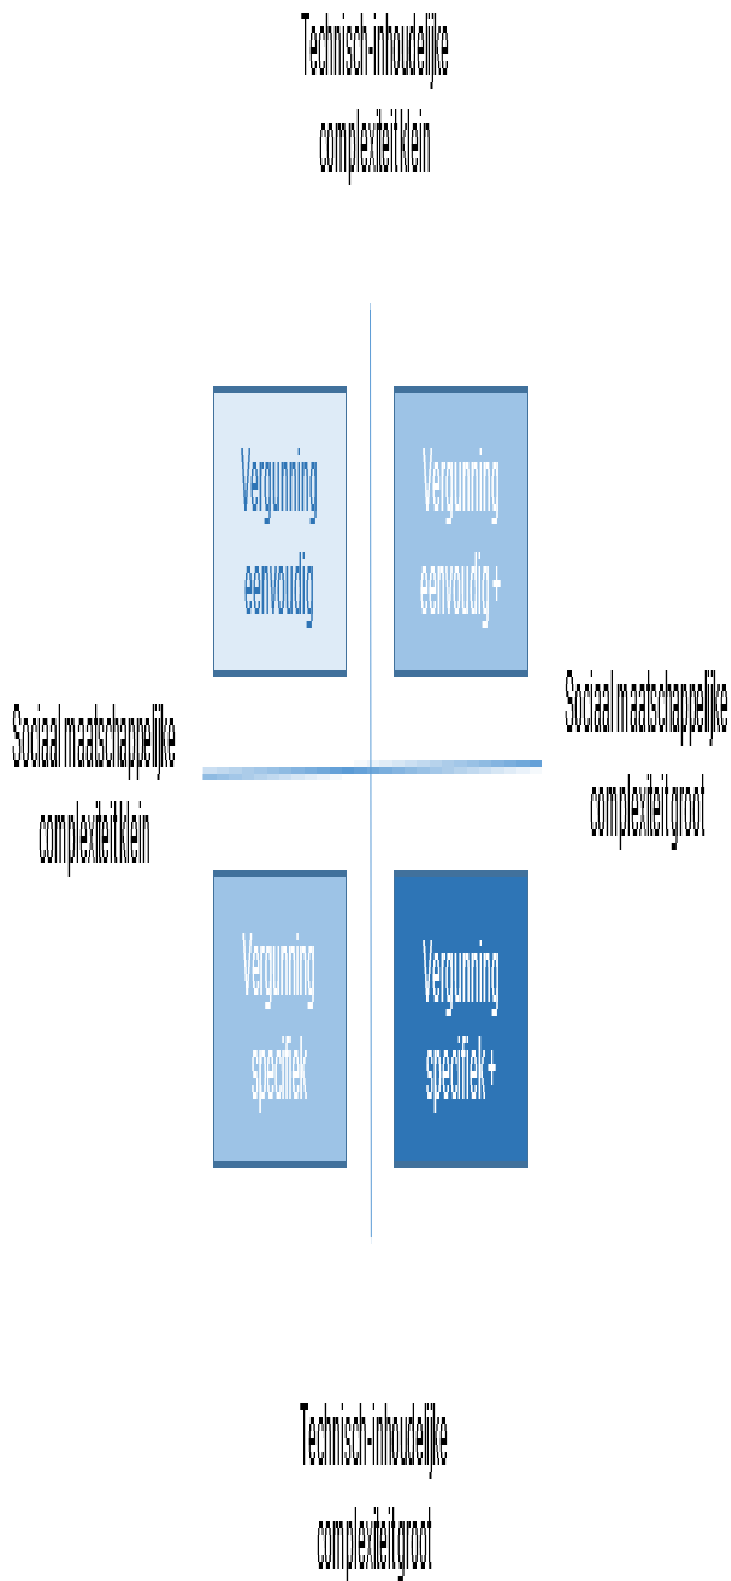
Technisch-inhoudelijke complexiteit klein

Vergunning eenvoudig

Vergunning eenvoudig+

Sociaal maatschappelijke complexiteit klein

Sociaal maatschappelijke complexiteit groot

Vergunning specifiek

Vergunning specifiek+

Technisch-inhoudelijke complexiteit groot